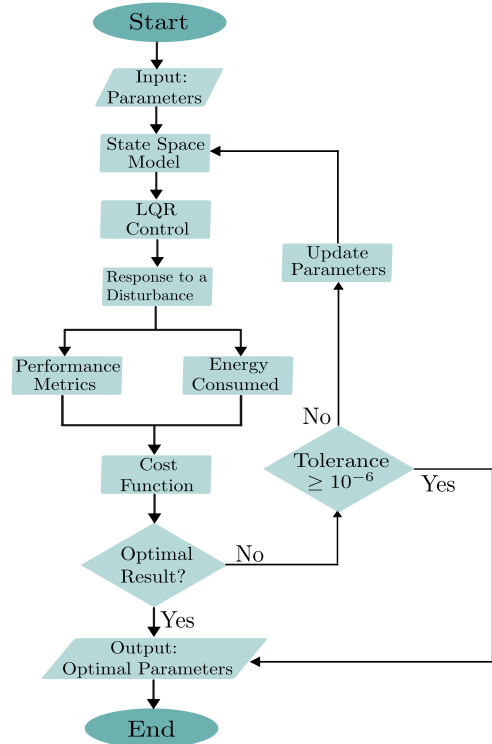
Start

Input: Parameters

State Space Model

LQR Control

Response to a Disturbance

Performance Metrics

Energy Consumed

Cost Function

Optimal Result?

No

Yes

Output: Optimal Parameters

End

Update Parameters

No

Tolerance $\geq 10^{-6}$

Yes